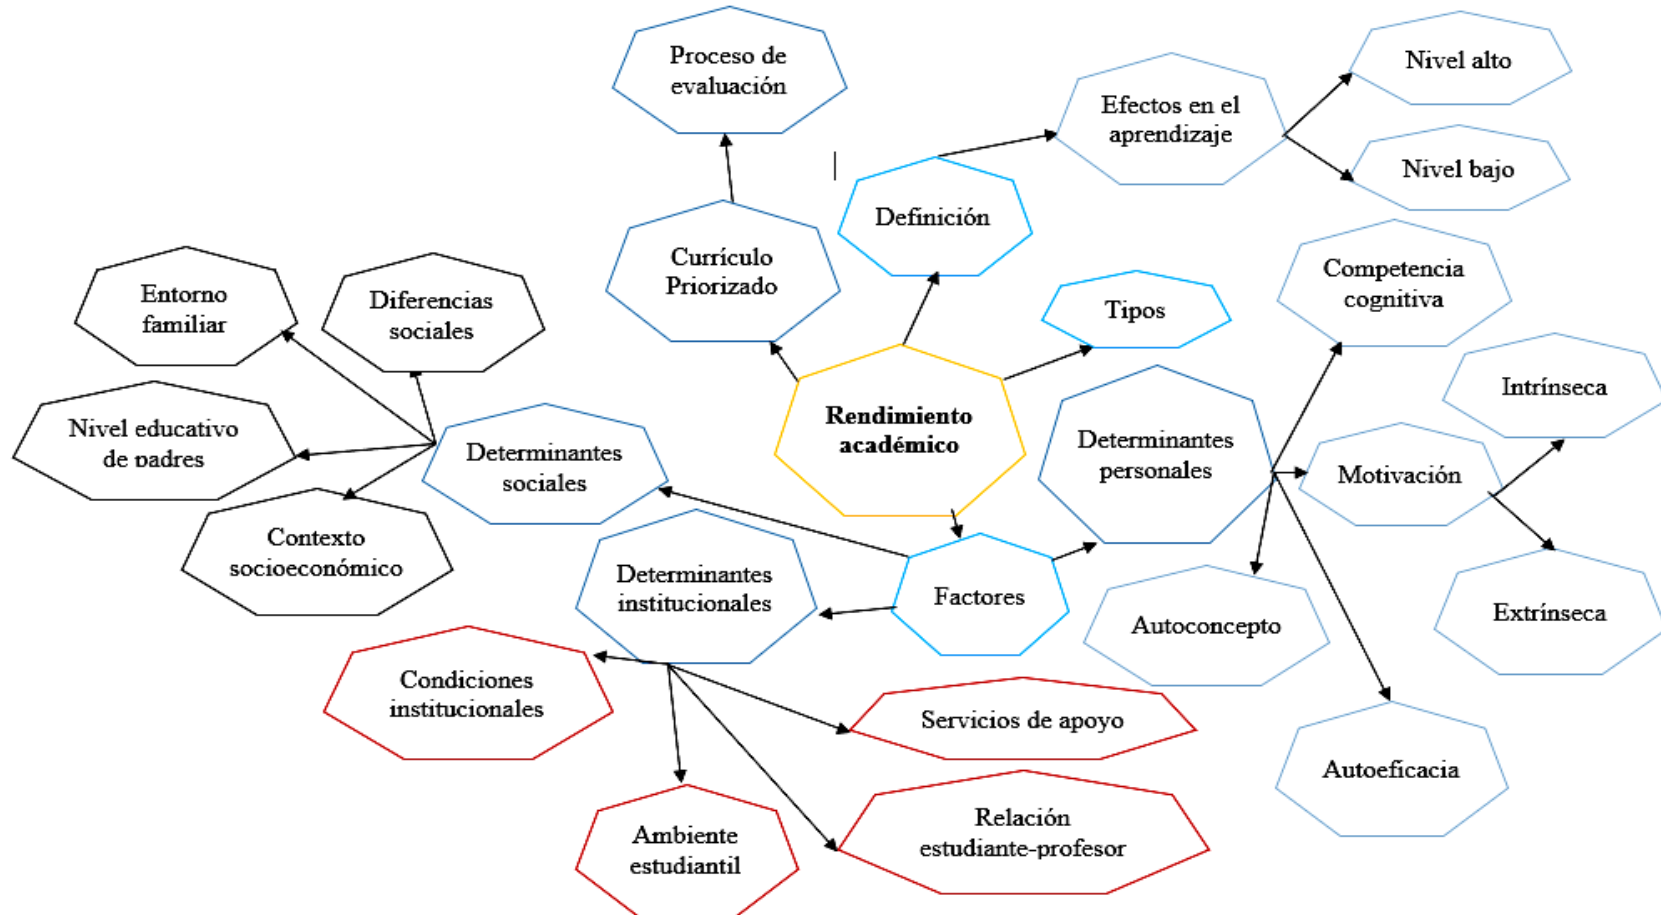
Proceso de evaluación

Efectos en el aprendizaje

Nivel alto

Nivel bajo

Definición

Currículo Priorizado

Entorno familiar

Diferencias sociales

Tipos

Competencia cognitiva

Intrínseca

Nivel educativo de padres

Determinantes sociales

Rendimiento académico

Determinantes personales

Motivación

Contexto socioeconómico

Determinantes institucionales

Factores

Autoconcepto

Extrínseca

Condiciones institucionales

Servicios de apoyo

Autoeficacia

Ambiente estudiantil

Relación estudiante-profesor